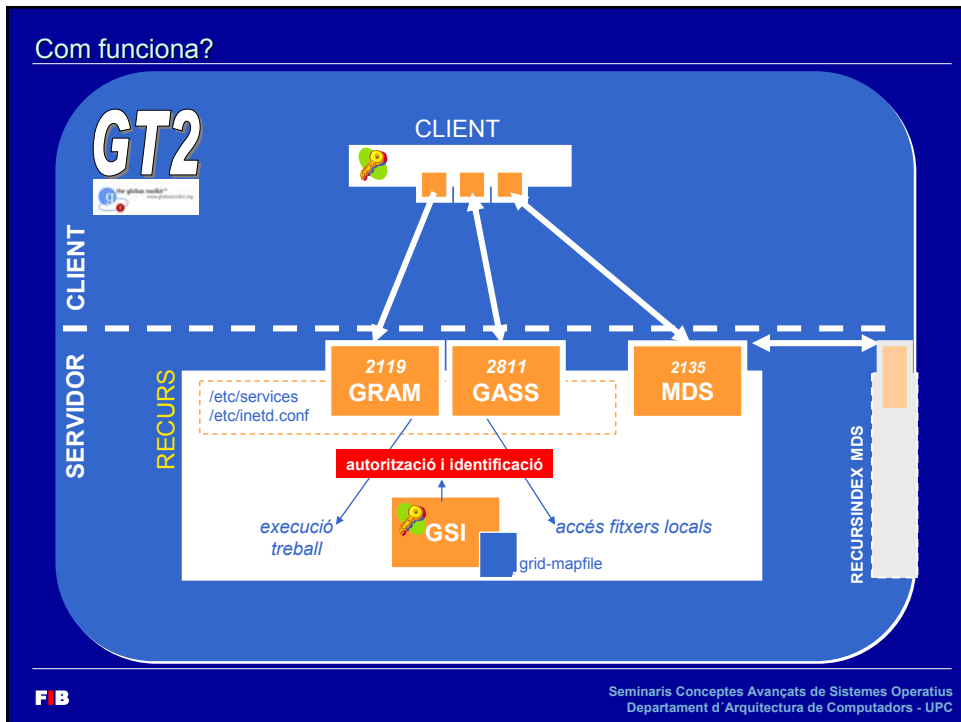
Com funciona?

GT2

the globus toolkit
www.globustoolkit.org

CLIENT

CLIENT

SERVIDOR

RECURS

/etc/services
/etc/inetd.conf

2119
GRAM

2811
GASS

2135
MDS

autorització i identificació

execució treball

GSI

accés fitxers locals

grid-mapfile

RECURSINDEX MDS

FIB

Seminaris Conceptes Avançats de Sistemes Operatius
Departament d´Arquitectura de Computadors - UPC